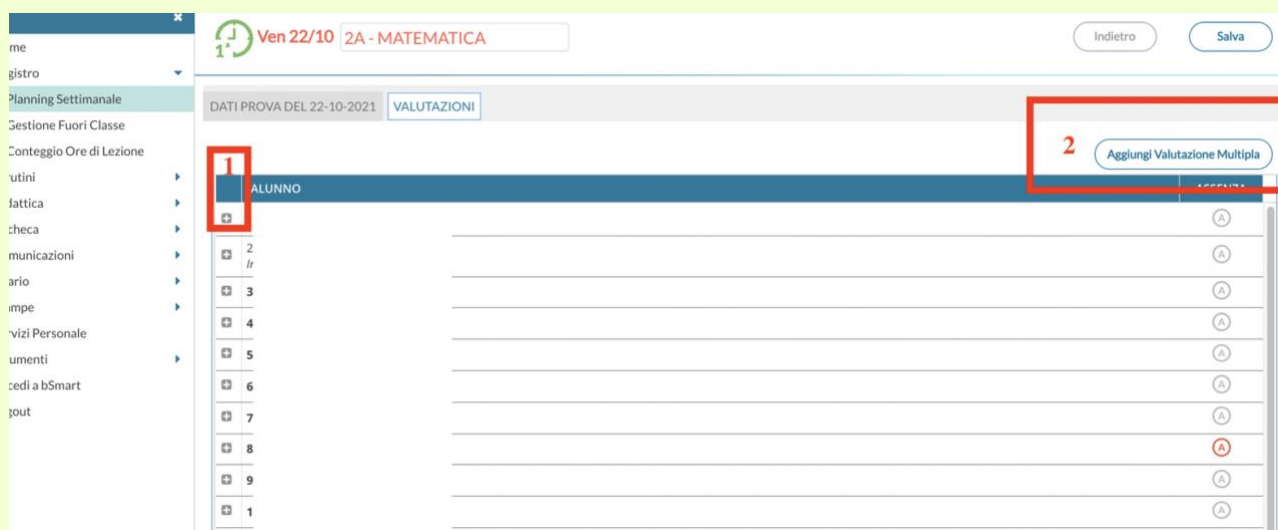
×
me
gistro
Planning Settimanale
Gestione Fuori Classe
Conteggio Ore di Lezione
rutini
dattica
checa
municazioni
ario
impe
rvizi Personale
umenti
cedi a bSmart
gout

$1^a$ Ven 22/10 2A - MATEMATICA

Indietro
Salva

DATI PROVA DEL 22-10-2021
VALUTAZIONI

2
Aggiungi Valutazione Multipla

1

| | ALUNNO | ASSENZA |
|---|---|---|
| ⊞ | | A |
| ⊞ | 2 In | A |
| ⊞ | 3 | A |
| ⊞ | 4 | A |
| ⊞ | 5 | A |
| ⊞ | 6 | A |
| ⊞ | 7 | A |
| ⊞ | 8 | A |
| ⊞ | 9 | A |
| ⊞ | 1 | A |